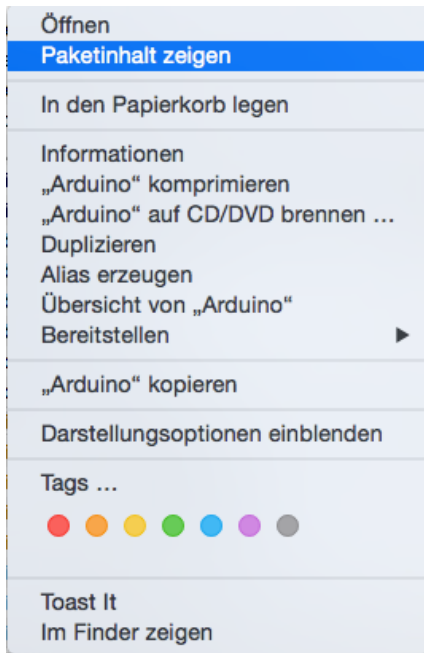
Öffnen
Paketinhalt zeigen

In den Papierkorb legen

Informationen
„Arduino“ komprimieren
„Arduino“ auf CD/DVD brennen ...
Duplizieren
Alias erzeugen
Übersicht von „Arduino“
Bereitstellen

„Arduino“ kopieren

Darstellungsoptionen einblenden

Tags ...

Toast It
Im Finder zeigen